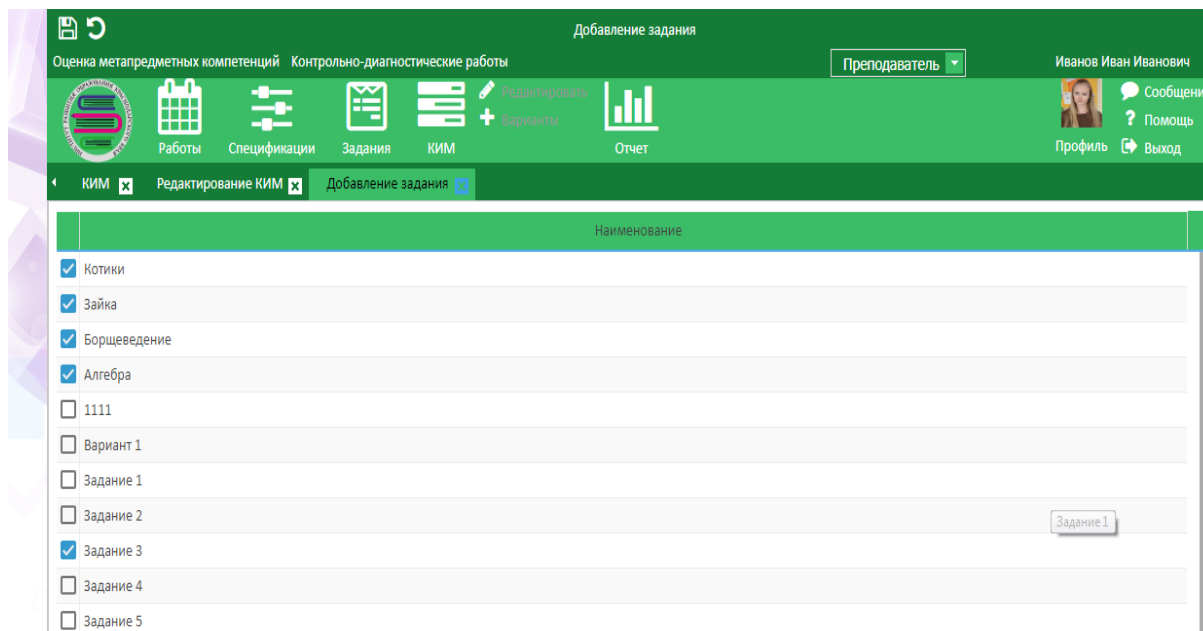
Добавление задания

Оценка метапредметных компетенций Контрольно-диагностические работы

Преподаватель

Иванов Иван Иванович

Работы Спецификации Задания КИМ

Редактировать

Варианты

Отчет

Сообщени

Помощь

Профиль Выход

КИМ

Редактирование КИМ

Добавление задания

Наименование

Котики

Зайка

Борщеведение

Алгебра

1111

Вариант 1

Задание 1

Задание 2

Задание 1

Задание 3

Задание 4

Задание 5